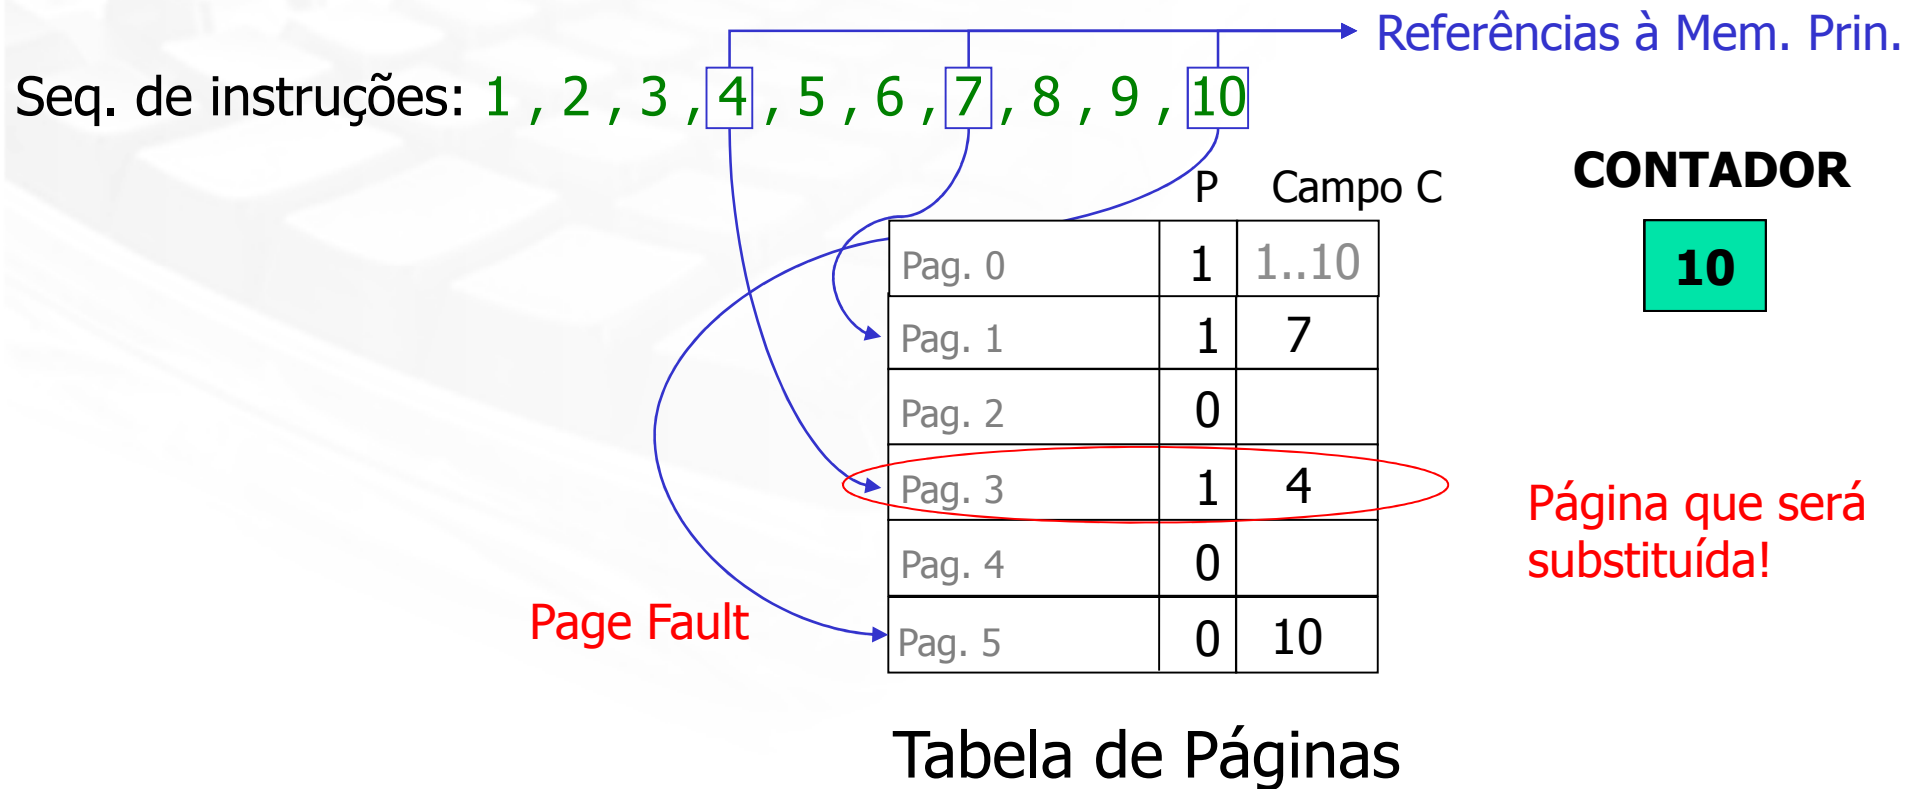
Referências à Mem. Prin.

Seq. de instruções: 1 , 2 , 3 , 4 , 5 , 6 , 7 , 8 , 9 , 10

CONTADOR

10

| | P | Campo C |
|---|---|---|
| Pag. 0 | 1 | 1..10 |
| Pag. 1 | 1 | 7 |
| Pag. 2 | 0 | |
| Pag. 3 | 1 | 4 |
| Pag. 4 | 0 | |
| Pag. 5 | 0 | 10 |

Página que será substituída!

Page Fault

Tabela de Páginas